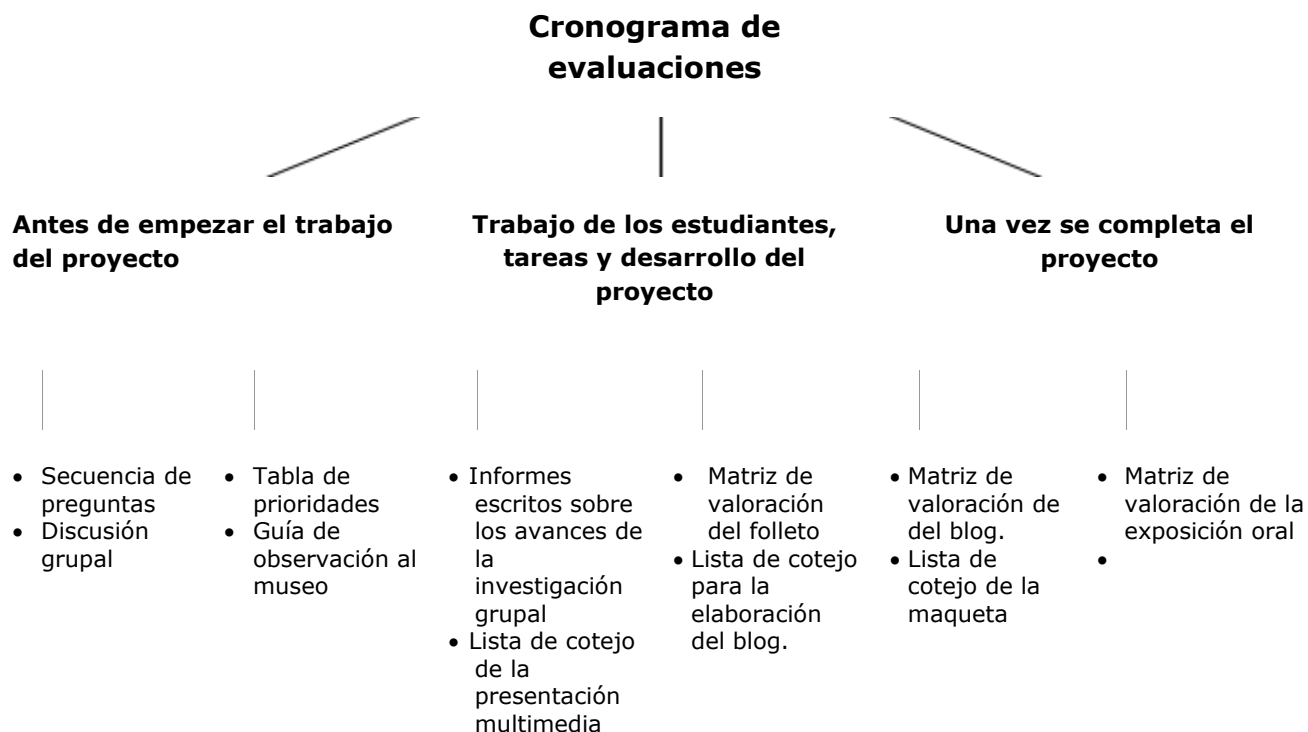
**Cronograma de evaluaciones**

**Antes de empezar el trabajo del proyecto**

**Trabajo de los estudiantes, tareas y desarrollo del proyecto**

**Una vez se completa el proyecto**

- Secuencia de preguntas
- Discusión grupal

- Tabla de prioridades
- Guía de observación al museo

- Informes escritos sobre los avances de la investigación grupal
- Lista de cotejo de la presentación multimedia

- Matriz de valoración del folleto
- Lista de cotejo para la elaboración del blog.

- Matriz de valoración de del blog.
- Lista de cotejo de la maqueta

- Matriz de valoración de la exposición oral
-